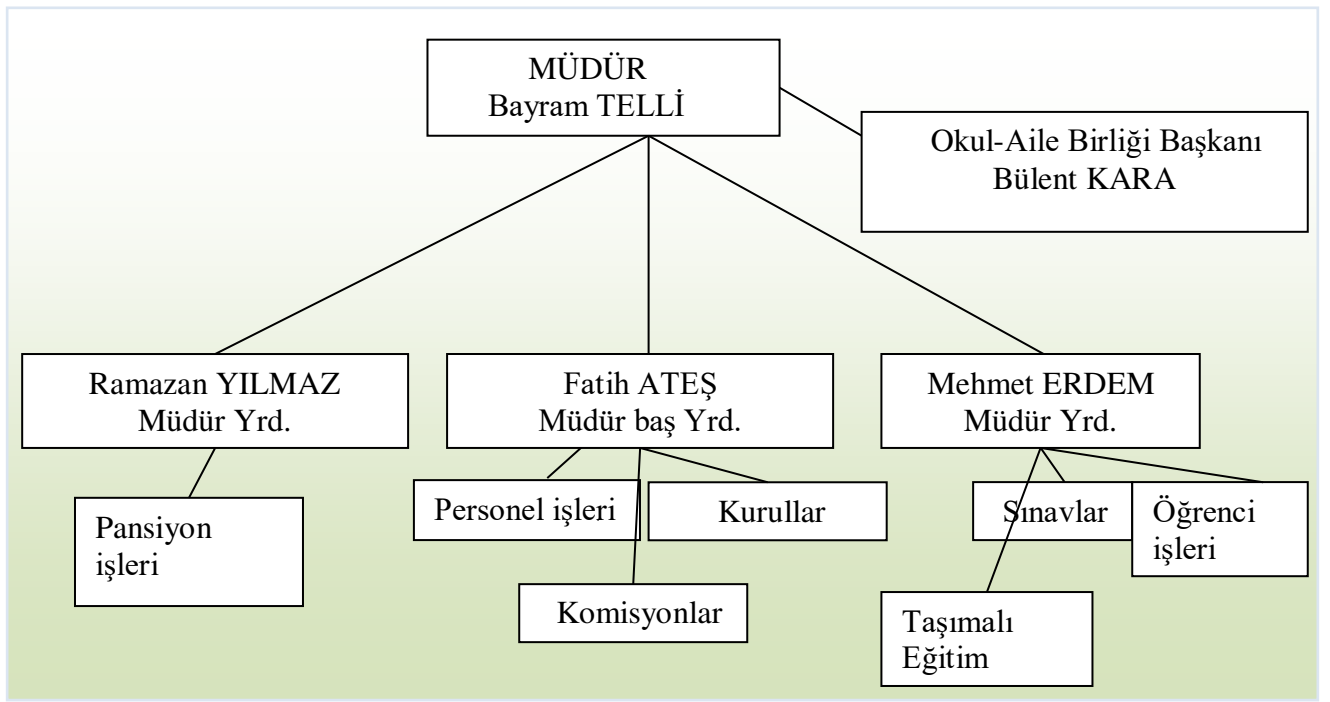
MÜDÜR
Bayram TELLİ

Okul-Aile Birliği Başkanı
Bülent KARA

Ramazan YILMAZ
Müdür Yrd.

Fatih ATEŞ
Müdür baş Yrd.

Mehmet ERDEM
Müdür Yrd.

Pansiyon işleri

Personel işleri

Kurullar

Komisyonlar

Sınavlar

Öğrenci işleri

Taşımalı Eğitim